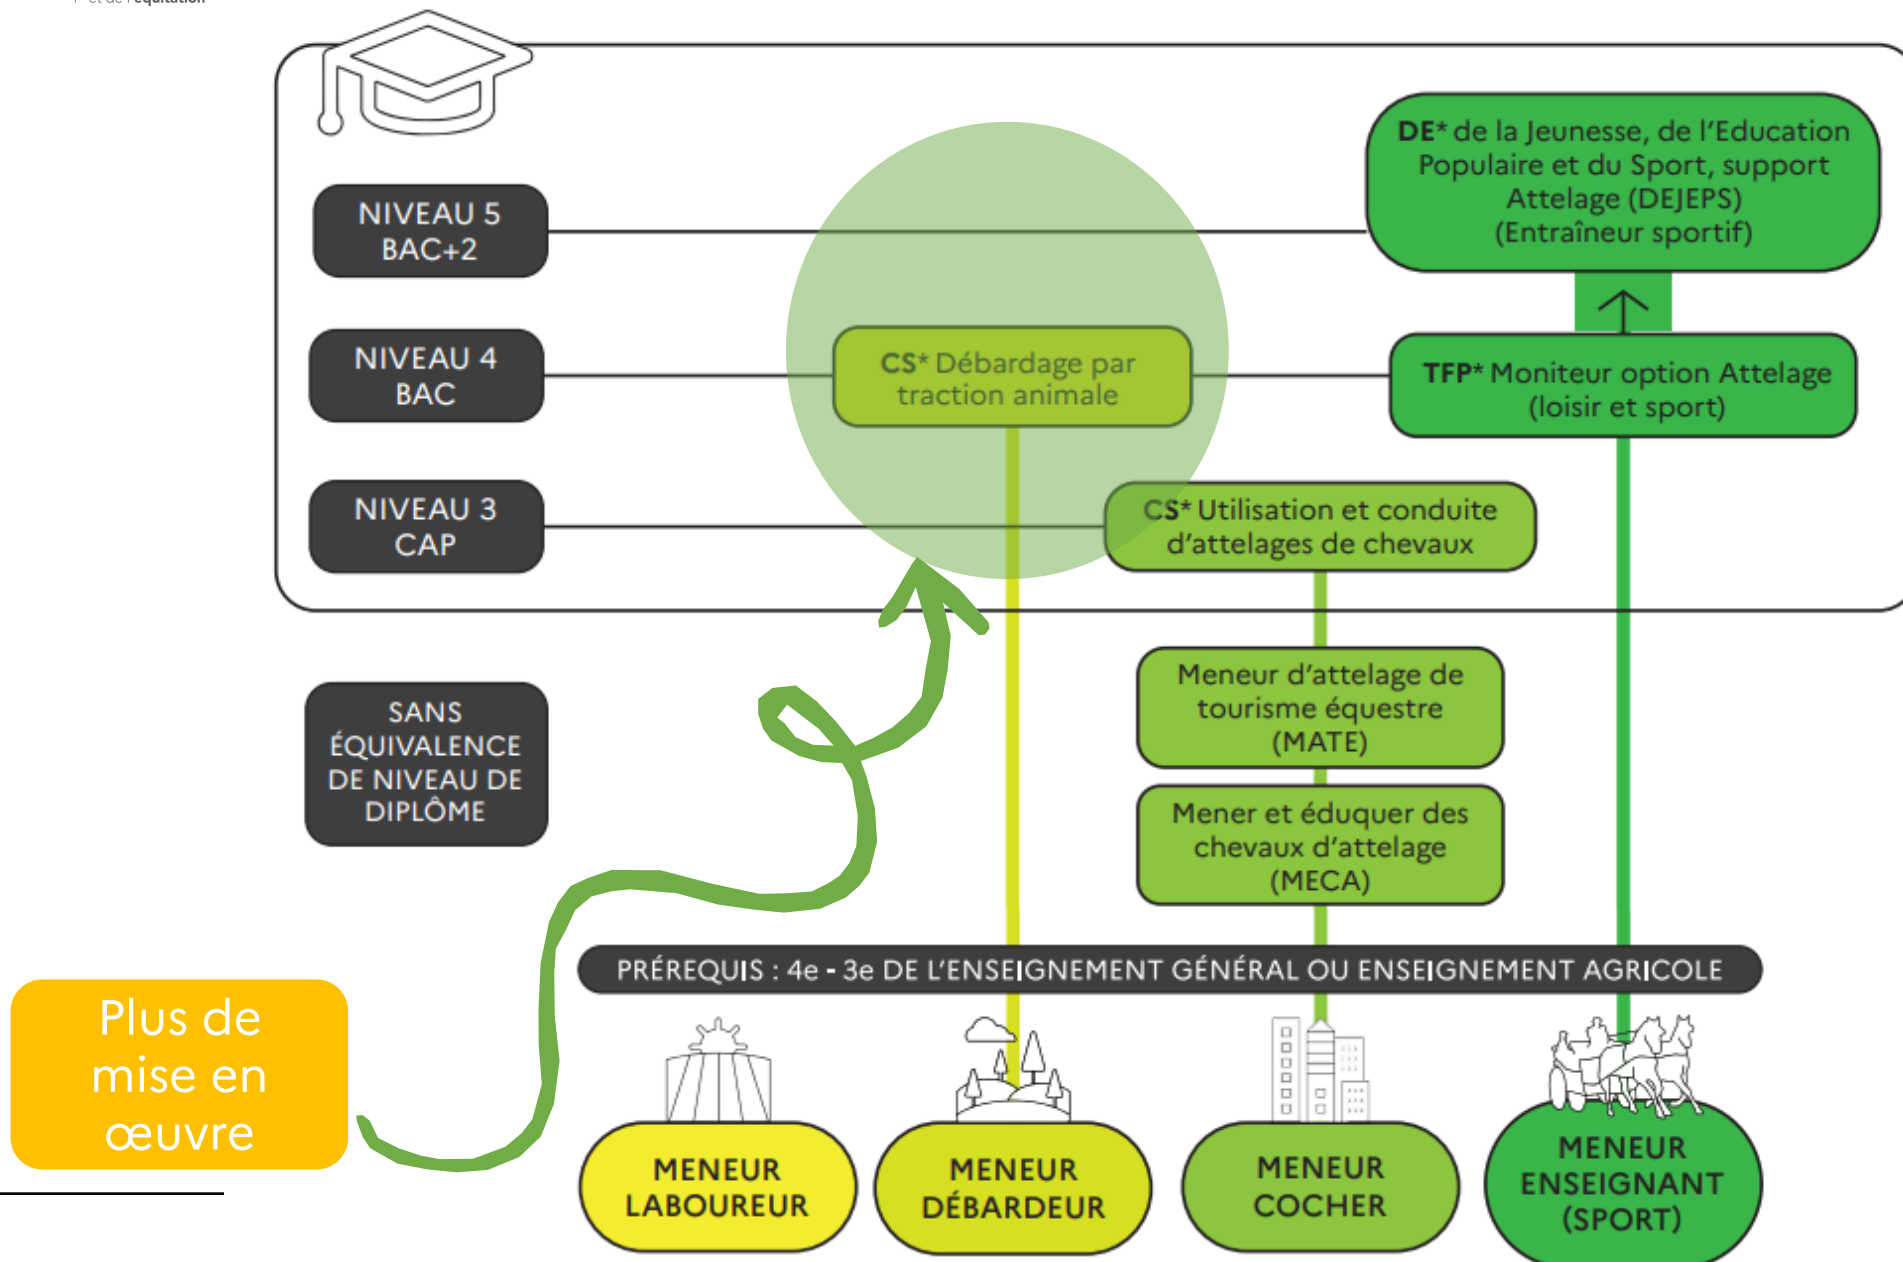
NIVEAU 5
BAC+2

NIVEAU 4
BAC

NIVEAU 3
CAP

SANS ÉQUIVALENCE DE NIVEAU DE DIPLÔME

DE* de la Jeunesse, de l'Education Populaire et du Sport, support Attelage (DEJEPS) (Entraîneur sportif)

CS* Débardage par traction animale

TFP* Moniteur option Attelage (loisir et sport)

CS* Utilisation et conduite d'attelages de chevaux

Meneur d'attelage de tourisme équestre (MATE)

Mener et éduquer des chevaux d'attelage (MECA)

PRÉREQUIS : 4e - 3e DE L'ENSEIGNEMENT GÉNÉRAL OU ENSEIGNEMENT AGRICOLE

Plus de mise en œuvre

MENEUR LABOUREUR

MENEUR DÉBARDEUR

MENEUR COCHER

MENEUR ENSEIGNANT (SPORT)